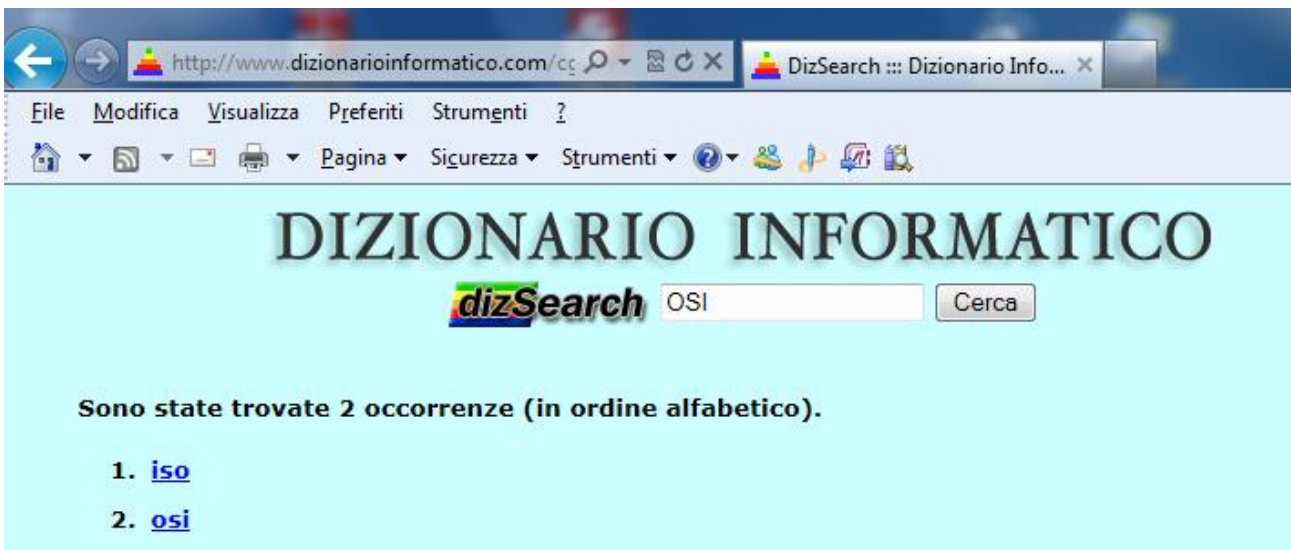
http://www.dizionarioinformatico.com/cç

DizSearch ::: Dizionario Info...

File Modifica Visualizza Preferiti Strumenti ?

Pagina ▾ Sicurezza ▾ Strumenti ▾

DIZIONARIO INFORMATICO

dizSearch OSI Cerca

Sono state trovate 2 occorrenze (in ordine alfabetico).

1. iso
2. osi